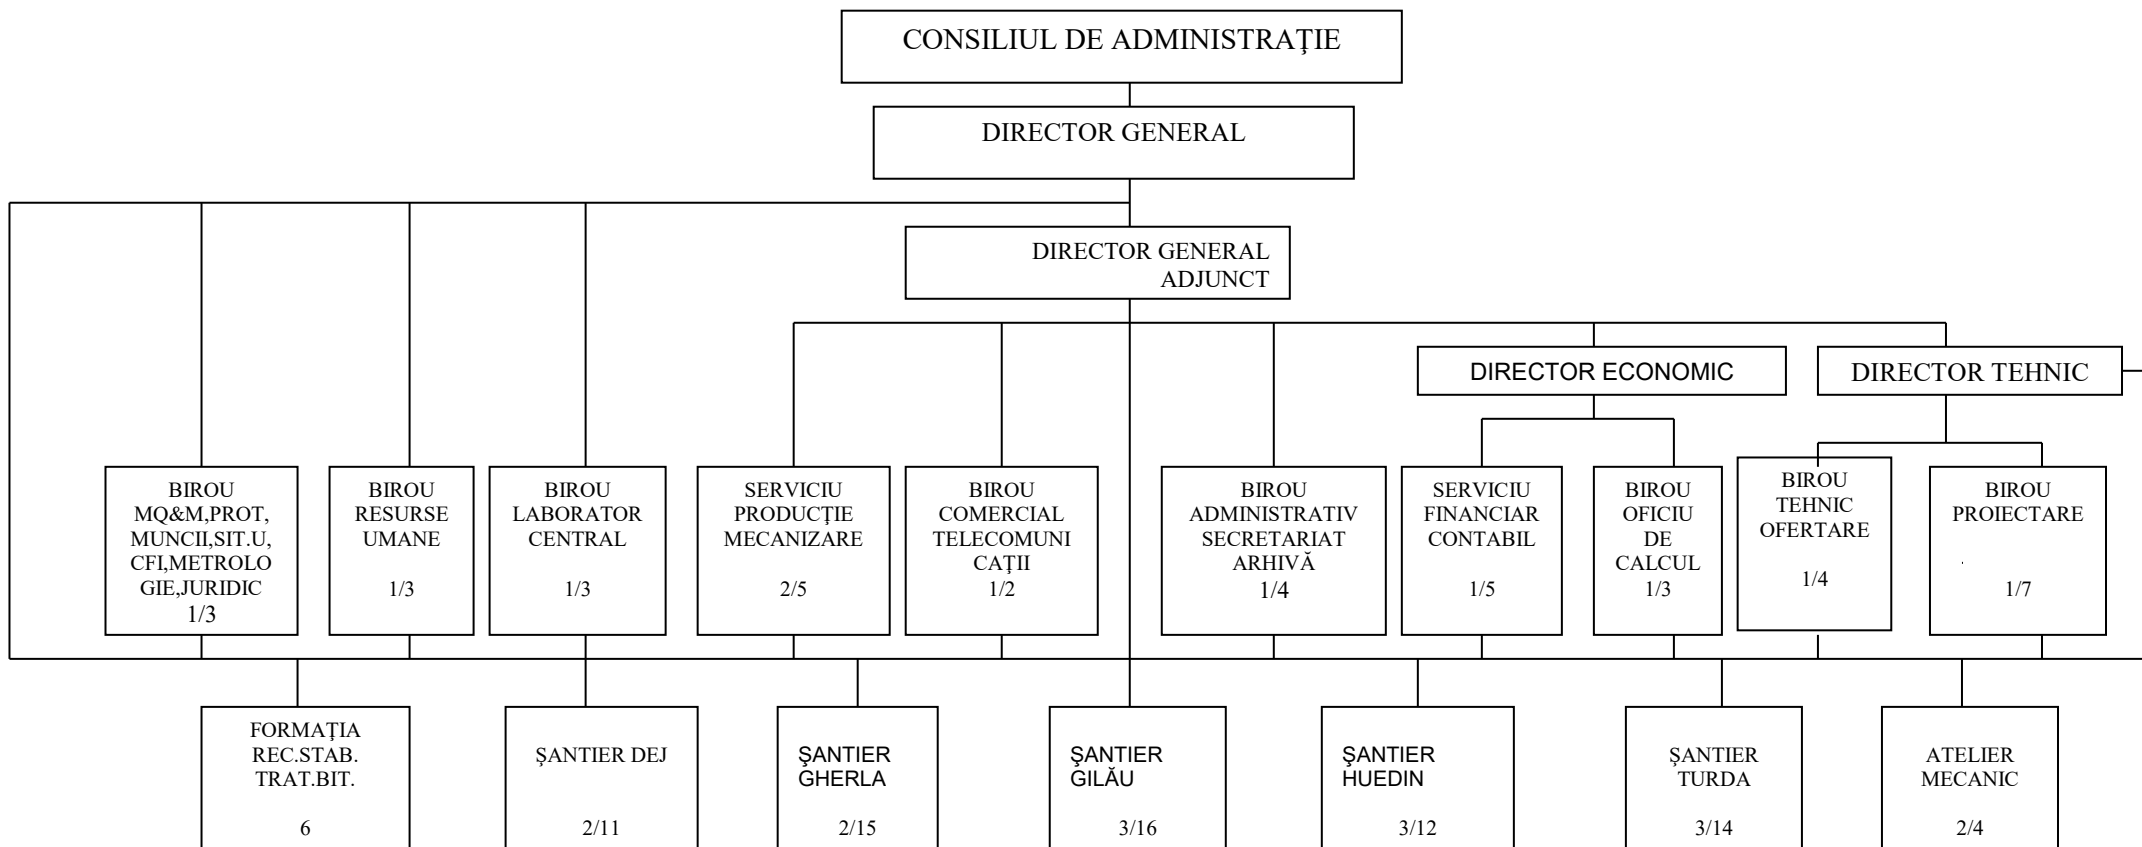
CONSILIUL DE ADMINISTRAȚIE

DIRECTOR GENERAL

DIRECTOR GENERAL ADJUNCT

DIRECTOR ECONOMIC

DIRECTOR TEHNIC

BIROU MQ&M,PROT, MUNCII,SIT.U, CFI,METROLOGIE,JURIDIC 1/3

BIROU RESURSE UMANE 1/3

BIROU LABORATOR CENTRAL 1/3

SERVICIU PRODUCȚIE MECANIZARE 2/5

BIROU COMERCIAL TELECOMUNICAȚII 1/2

BIROU ADMINISTRATIV SECRETARIAT ARHIVĂ 1/4

SERVICIU FINANCIAR CONTABIL 1/5

BIROU OFICIU DE CALCUL 1/3

BIROU TEHNIC OFERTARE 1/4

BIROU PROIECTARE 1/7

FORMAȚIA REC.STAB. TRAT.BIT. 6

ȘANTIER DEJ 2/11

ȘANTIER GHERLA 2/15

ȘANTIER GILĂU 3/16

ȘANTIER HUEDIN 3/12

ȘANTIER TURDA 3/14

ATELIER MECANIC 2/4